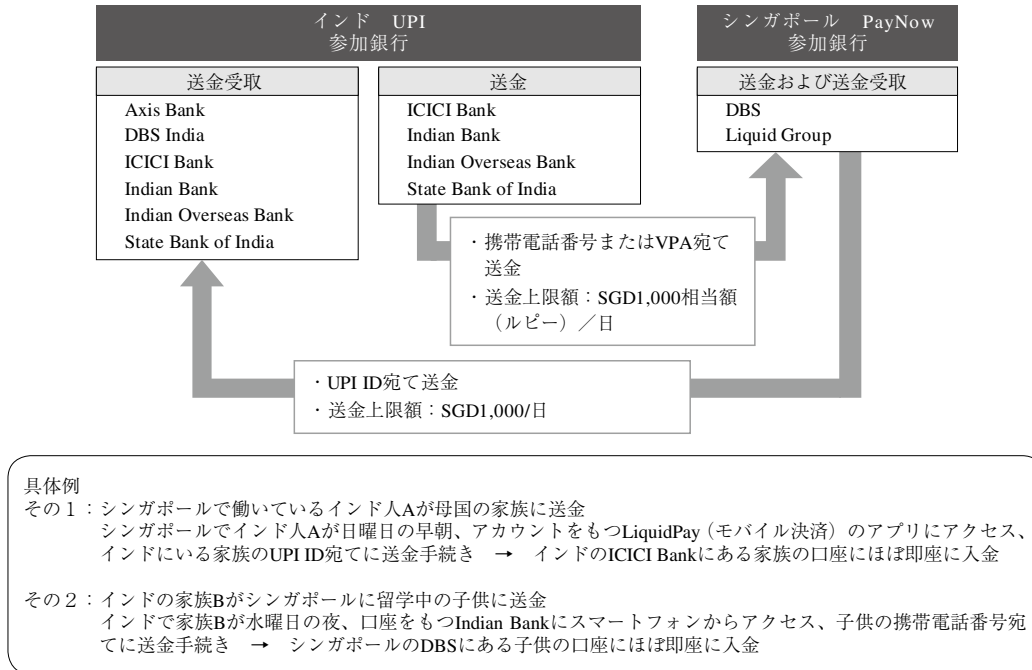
インド　UPI
参加銀行

送金受取
Axis Bank
DBS India
ICICI Bank
Indian Bank
Indian Overseas Bank
State Bank of India

送金
ICICI Bank
Indian Bank
Indian Overseas Bank
State Bank of India

シンガポール　PayNow
参加銀行

送金および送金受取
DBS
Liquid Group

・携帯電話番号またはVPA宛て送金
・送金上限額：SGD1,000相当額（ルピー）／日

・UPI ID宛て送金
・送金上限額：SGD1,000/日

具体例
その１：シンガポールで働いているインド人Aが母国の家族に送金
シンガポールでインド人Aが日曜日の早朝、アカウントをもつLiquidPay（モバイル決済）のアプリにアクセス、インドにいる家族のUPI ID宛てに送金手続き　→　インドのICICI Bankにある家族の口座にほぼ即座に入金

その２：インドの家族Bがシンガポールに留学中の子供に送金
インドで家族Bが水曜日の夜、口座をもつIndian Bankにスマートフォンからアクセス、子供の携帯電話番号宛てに送金手続き　→　シンガポールのDBSにある子供の口座にほぼ即座に入金